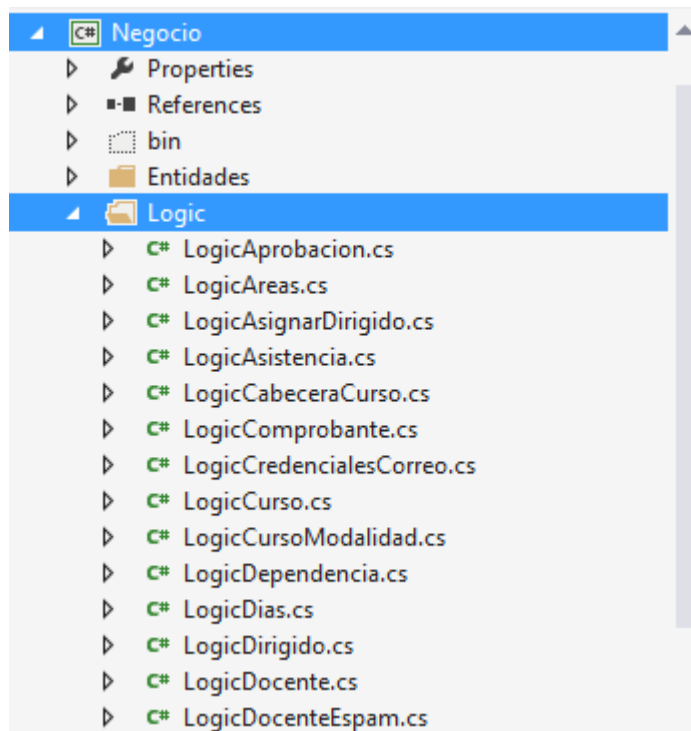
C# Negocio
Properties
References
bin
Entidades
Logic
C# LogicAprobacion.cs
C# LogicAreas.cs
C# LogicAsignarDirigido.cs
C# LogicAsistencia.cs
C# LogicCabeceraCurso.cs
C# LogicComprobante.cs
C# LogicCredencialesCorreo.cs
C# LogicCurso.cs
C# LogicCursoModalidad.cs
C# LogicDependencia.cs
C# LogicDias.cs
C# LogicDirigido.cs
C# LogicDocente.cs
C# LogicDocenteEspam.cs